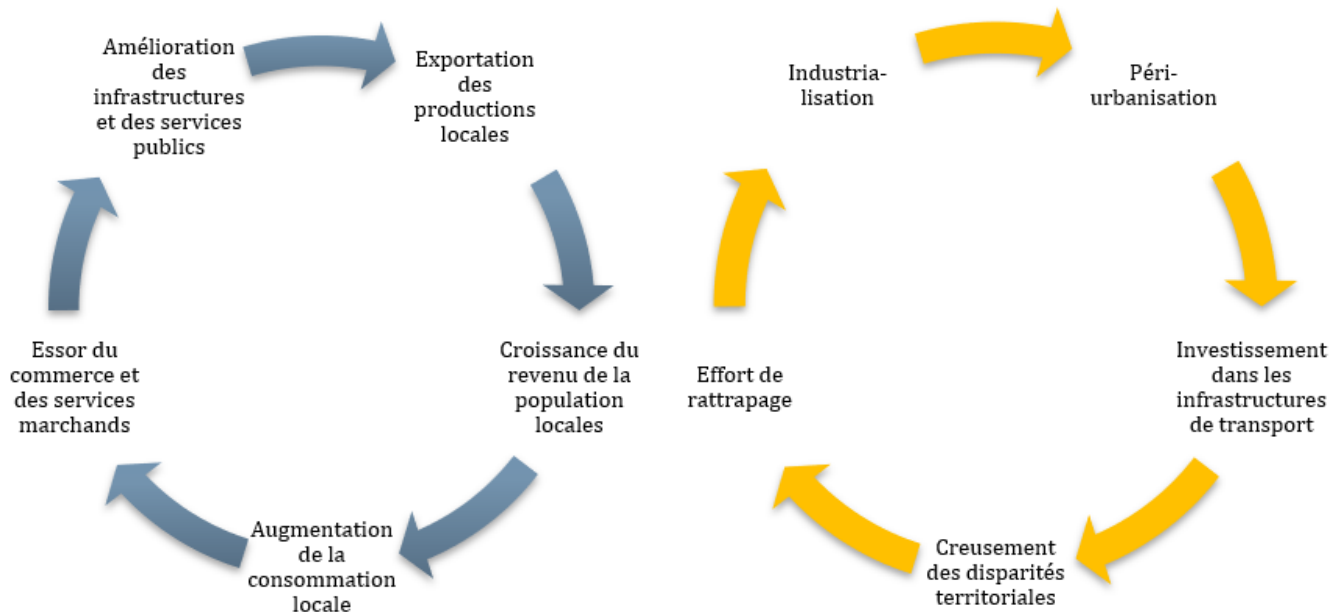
Amélioration des infrastructures et des services publics

Exportation des productions locales

Croissance du revenu de la population locales

Augmentation de la consommation locale

Essor du commerce et des services marchands

Industrialisation

Périurbanisation

Investissement dans les infrastructures de transport

Creusement des disparités territoriales

Effort de rattrapage